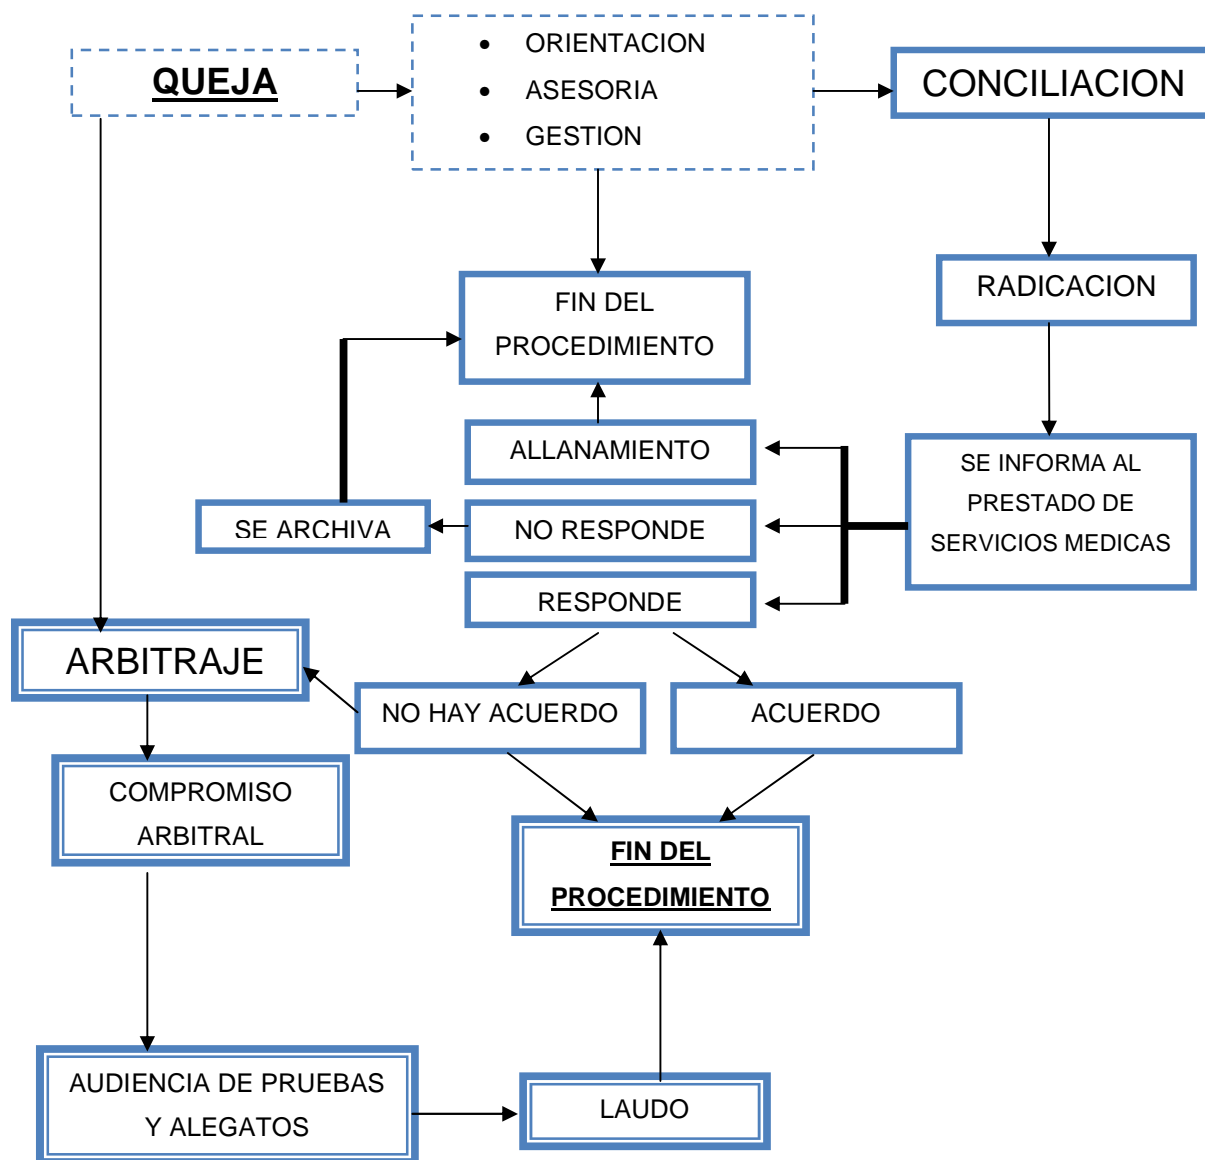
QUEJA

- ORIENTACION
- ASESORIA
- GESTION

CONCILIACION

FIN DEL PROCEDIMIENTO

RADICACION

ALLANAMIENTO

SE ARCHIVA

NO RESPONDE

SE INFORMA AL PRESTADO DE SERVICIOS MEDICAS

RESPONDE

ARBITRAJE

NO HAY ACUERDO

ACUERDO

COMPROMISO ARBITRAL

FIN DEL PROCEDIMIENTO

AUDIENCIA DE PRUEBAS Y ALEGATOS

LAUDO